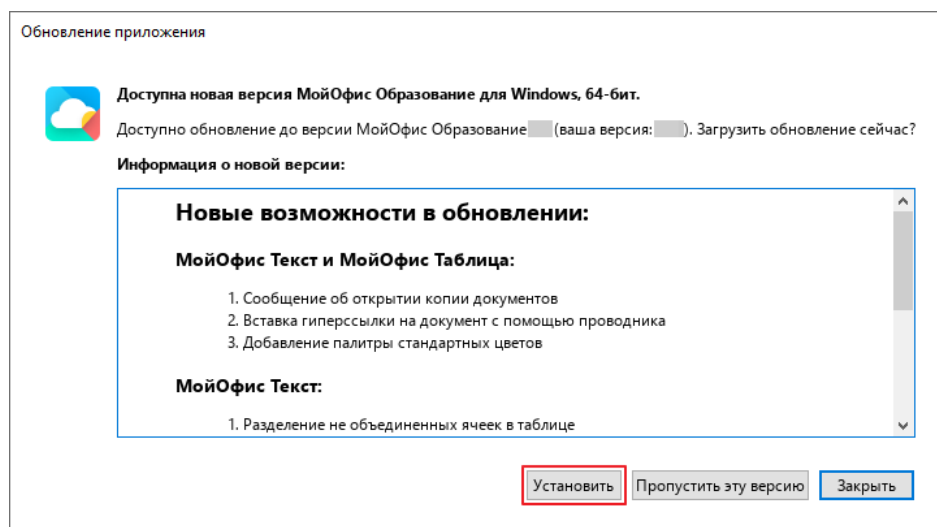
Обновление приложения

Доступна новая версия МойОфис Образование для Windows, 64-бит.

Доступно обновление до версии МойОфис Образование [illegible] (ваша версия: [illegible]). Загрузить обновление сейчас?

Информация о новой версии:

Новые возможности в обновлении:

МойОфис Текст и МойОфис Таблица:

1. Сообщение об открытии копии документов
2. Вставка гиперссылки на документ с помощью проводника
3. Добавление палитры стандартных цветов

МойОфис Текст:

1. Разделение не объединенных ячеек в таблице

Установить

Пропустить эту версию

Закрыть